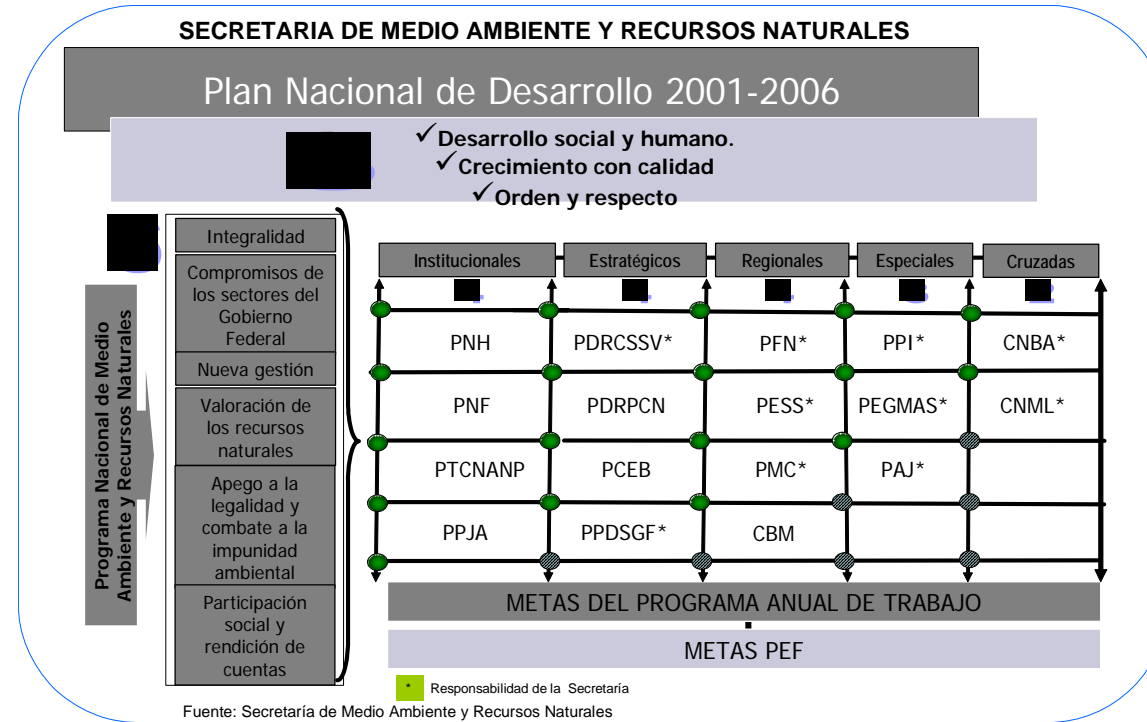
SECRETARIA DE MEDIO AMBIENTE Y RECURSOS NATURALES

Plan Nacional de Desarrollo 2001-2006

✓Desarrollo social y humano.
✓Crecimiento con calidad
✓Orden y respecto

Programa Nacional de Medio Ambiente y Recursos Naturales

Integralidad
Compromisos de los sectores del Gobierno Federal
Nueva gestión
Valoración de los recursos naturales
Apego a la legalidad y combate a la impunidad ambiental
Participación social y rendición de cuentas

| Institucionales | Estratégicos | Regionales | Especiales | Cruzadas |
|---|---|---|---|---|
| PNH | PDRCSSV* | PFN* | PPI* | CNBA* |
| PNF | PDRPCN | PESS* | PEGMAS* | CNML* |
| PTCNANP | PCEB | PMC* | PAJ* | |
| PPJA | PPDSGF* | CBM | | |

METAS DEL PROGRAMA ANUAL DE TRABAJO

METAS PEF

* Responsabilidad de la Secretaría

Fuente: Secretaría de Medio Ambiente y Recursos Naturales